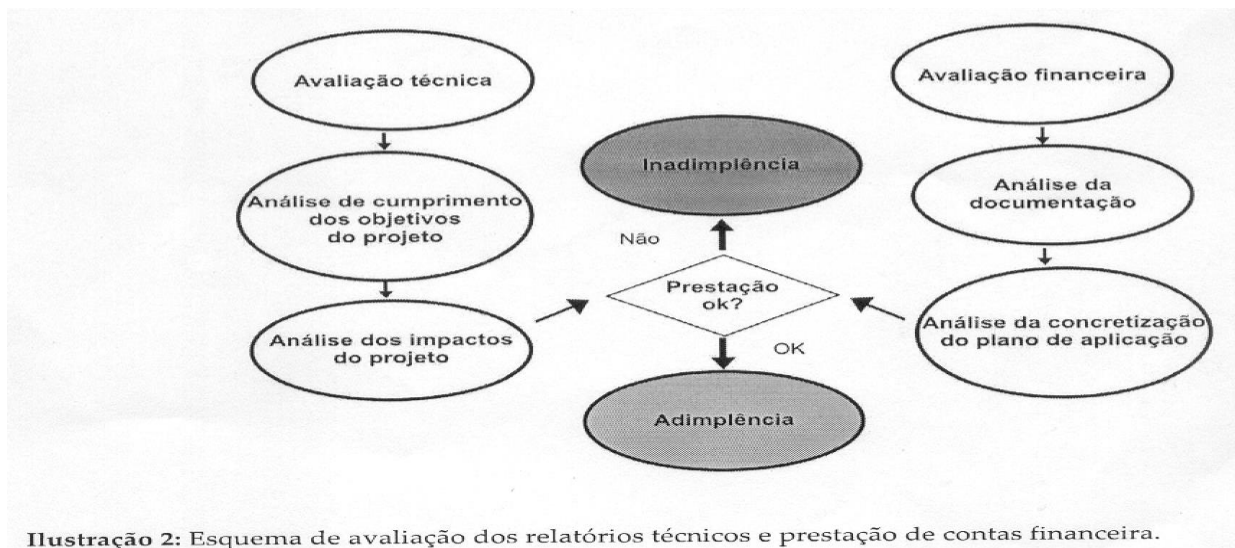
Avaliação técnica

Análise de cumprimento dos objetivos do projeto

Análise dos impactos do projeto

Inadimplência

Não

Prestação ok?

OK

Adimplência

Avaliação financeira

Análise da documentação

Análise da concretização do plano de aplicação

Ilustração 2: Esquema de avaliação dos relatórios técnicos e prestação de contas financeira.